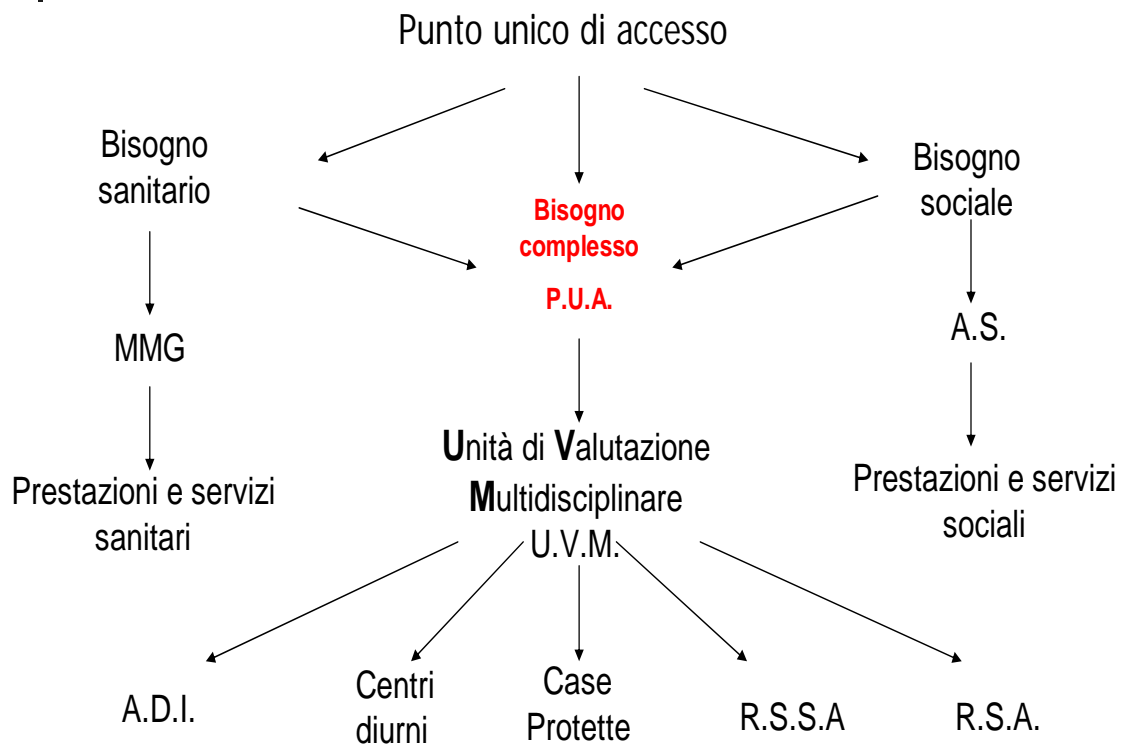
Punto unico di accesso

Bisogno sanitario

Bisogno complesso

P.U.A.

Bisogno sociale

MMG

A.S.

Prestazioni e servizi sanitari

Unità di Valutazione Multidisciplinare U.V.M.

Prestazioni e servizi sociali

A.D.I.

Centri diurni

Case Protette

R.S.S.A

R.S.A.